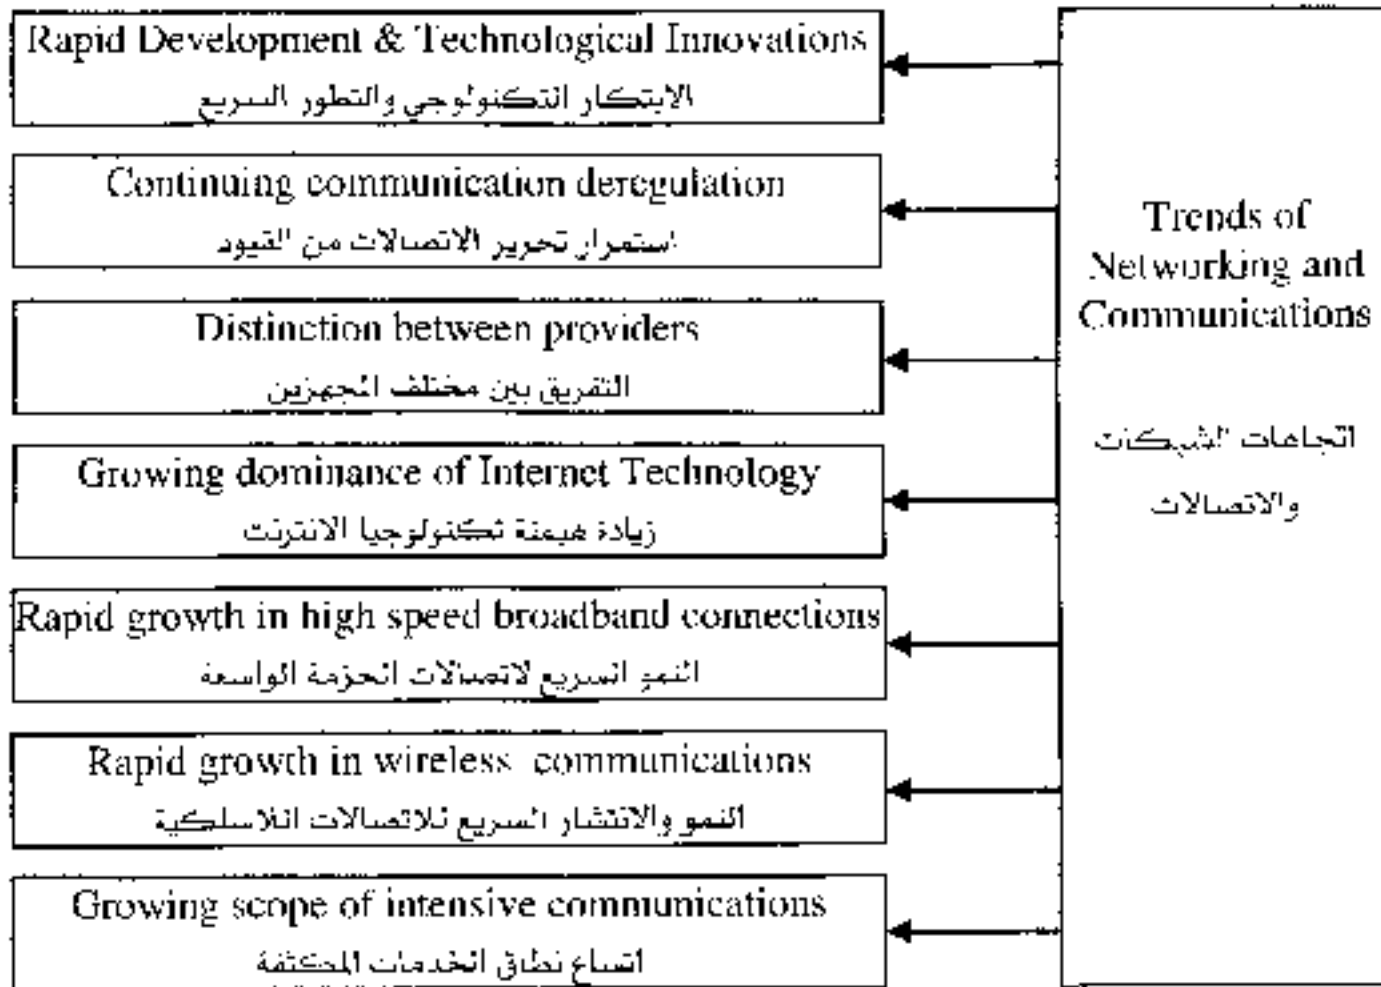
Trends of Networking and Communications

اتجاهات الشبكات والاتصالات

Rapid Development & Technological Innovations
الابتكار التكنولوجي والتطور السريع

Continuing communication deregulation
استمرار تحرير الاتصالات من القيود

Distinction between providers
التفريق بين مختلف المجهزين

Growing dominance of Internet Technology
زيادة هيمنة تكنولوجيا الانترنت

Rapid growth in high speed broadband connections
النمو السريع لاتصالات الحزمة الواسعة

Rapid growth in wireless communications
النمو والانتشار السريع للاتصالات اللاسلكية

Growing scope of intensive communications
اتساع نطاق الخدمات المكثفة